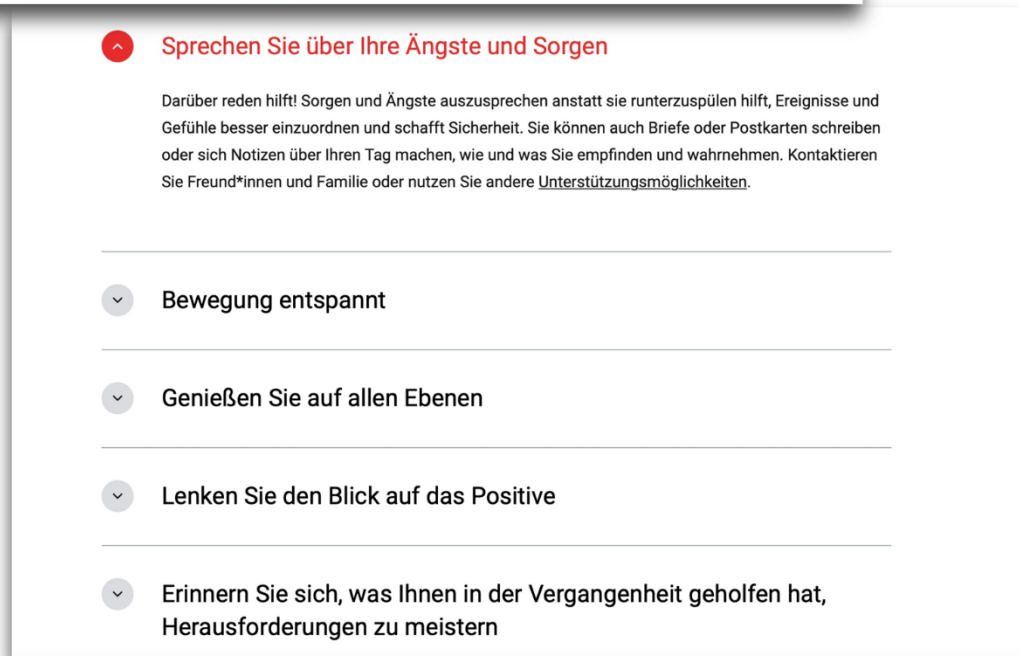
Sprechen Sie über Ihre Ängste und Sorgen

Darüber reden hilft! Sorgen und Ängste auszusprechen anstatt sie runterzuspülen hilft, Ereignisse und Gefühle besser einzuordnen und schafft Sicherheit. Sie können auch Briefe oder Postkarten schreiben oder sich Notizen über Ihren Tag machen, wie und was Sie empfinden und wahrnehmen. Kontaktieren Sie Freund*innen und Familie oder nutzen Sie andere Unterstützungsmöglichkeiten.

Bewegung entspannt

Genießen Sie auf allen Ebenen

Lenken Sie den Blick auf das Positive

Erinnern Sie sich, was Ihnen in der Vergangenheit geholfen hat, Herausforderungen zu meistern